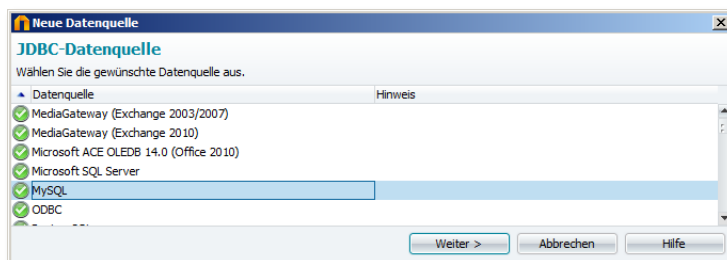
Neue Datenquelle

JDBC-Datenquelle

Wählen Sie die gewünschte Datenquelle aus.

| Datenquelle | Hinweis |
|---|---|
| MediaGateway (Exchange 2003/2007) | |
| MediaGateway (Exchange 2010) | |
| Microsoft ACE OLEDB 14.0 (Office 2010) | |
| Microsoft SQL Server | |
| MySQL | |
| ODBC | |
| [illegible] | |

Weiter >

Abbrechen

Hilfe